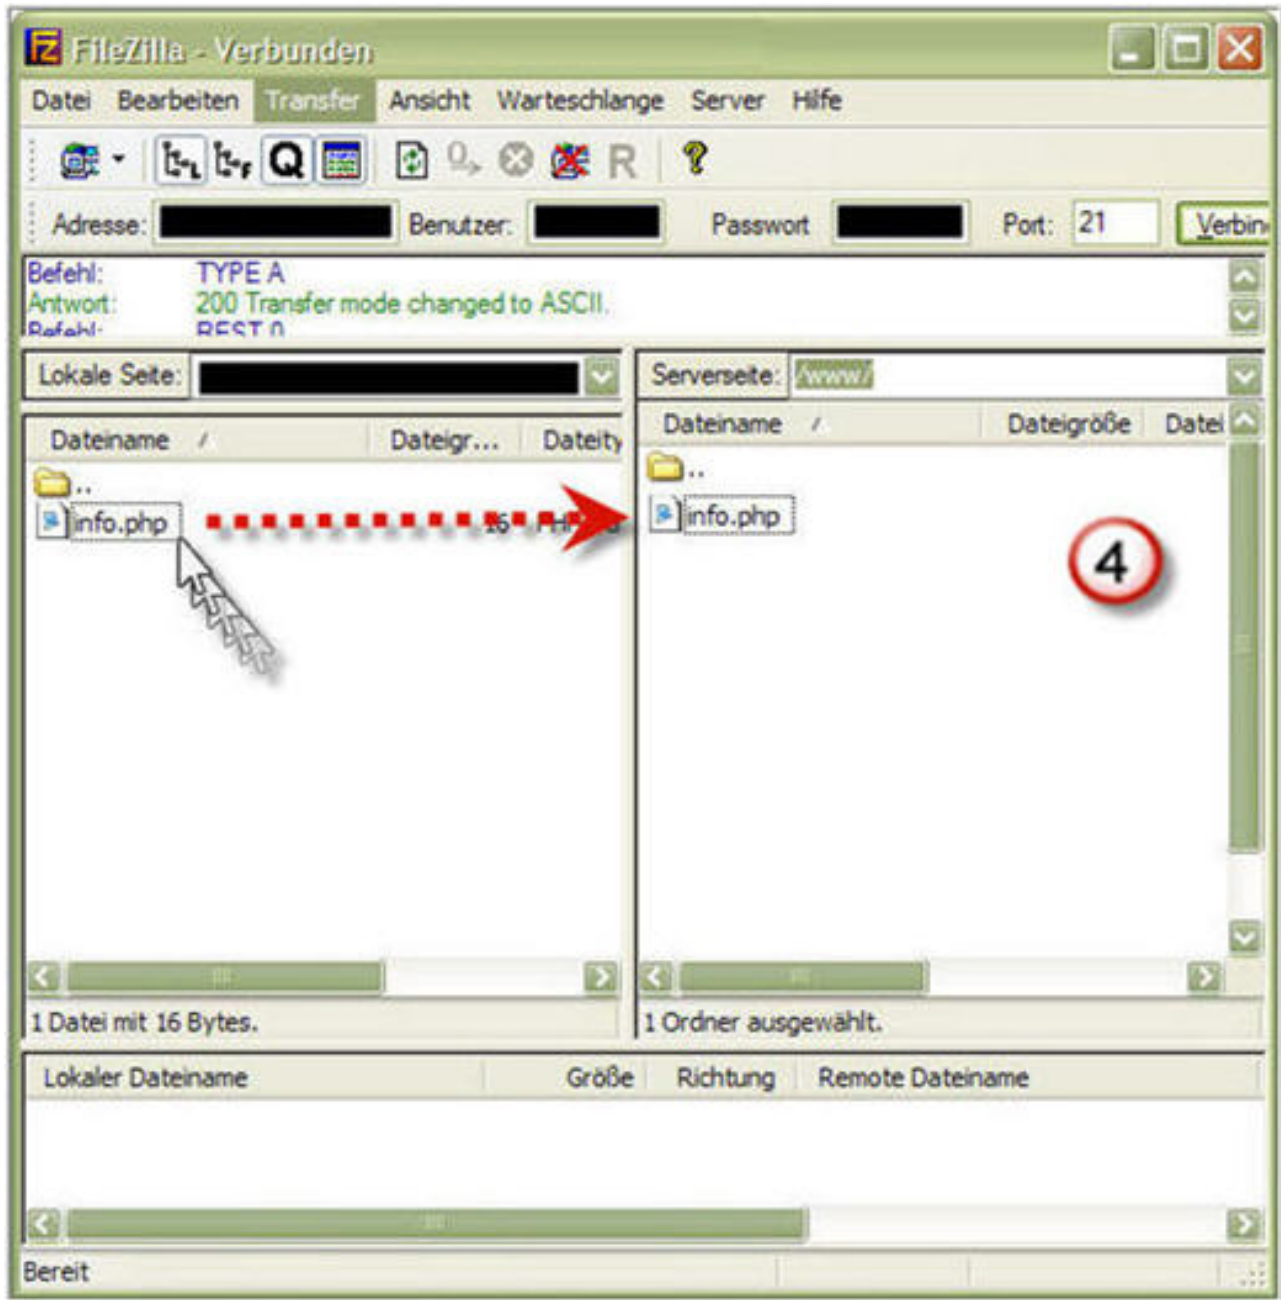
FileZilla - Verbunden

Datei Bearbeiten Transfer Ansicht Warteschlange Server Hilfe

R ?

Adresse: Benutzer: Passwort Port: 21 Verbin

Befehl: TYPE A
Antwort: 200 Transfer mode changed to ASCII.
Befehl: REST 0

Lokale Seite:

| Dateiname | Dateigr... | Dateity |
|---|---|---|
| .. | | |
| info.php | 16 | PHP |

1 Datei mit 16 Bytes.

Serverseite: /www/

| Dateiname | Dateigröße | Datei |
|---|---|---|
| .. | | |
| info.php | | |

4

1 Ordner ausgewählt.

| Lokaler Dateiname | Größe | Richtung | Remote Dateiname |
|---|---|---|---|

Bereit